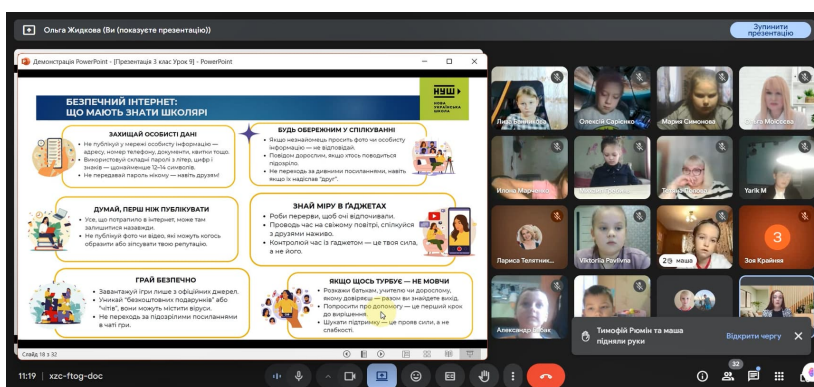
Ольга Жидкова (Ви (покажуєте презентацію))

Зупинити презентацію

Демонстрація PowerPoint - [Презентація 3 клас Урок 9] - PowerPoint

НУШ
НОВА УКРАЇНСЬКА ШКОЛА

БЕЗПЕЧНИЙ ІНТЕРНЕТ: ЩО МАЮТЬ ЗНАТИ ШКОЛЯРІ

ЗАХИЩАЙ ОСОБИСТІ ДАНІ
• Не публікуй у мережі особисту інформацію — адресу, номер телефону, документи, квитки тощо.
• Використовуй складні паролі з літер, цифр і знаків — щонайменше 12–14 символів.
• Не передавай пароль нікому — навіть друзям!

БУДЬ ОБЕРЕЖНИМ У СПІЛКУВАННІ
• Якщо незнайомець просить фото чи особисту інформацію — не відповідай.
• Повідом дорослим, якщо хтось поводиться підозріло.
• Не переходь за дивними посиланнями, навіть якщо їх надіслав "друг".

ДУМАЙ, ПЕРШ НІЖ ПУБЛІКУВАТИ
• Усе, що потрапило в інтернет, може там залишитися назавжди.
• Не публікуй фото чи відео, які можуть колись образити або зіпсувати твою репутацію.

ЗНАЙ МІРУ В ГАДЖЕТАХ
• Роби перерви, щоб очі відпочивали.
• Проводь час на свіжому повітрі, спілкуйся з друзями наживо.
• Контролюй час із гаджетом — це твоя сила, а не його.

ГРАЙ БЕЗПЕЧНО
• Завантажуй ігри лише з офіційних джерел.
• Уникай "безкоштовних подарунків" або "читів", вони можуть містити віруси.
• Не переходь за підозрілими посиланнями в чаті гри.

ЯКЩО ЩОСЬ ТУРБУЄ — НЕ МОВЧИ
• Розкажи батькам, учителю чи дорослому, якому довіряєш — разом ви знайдете вихід.
• Попросити про допомогу — це перший крок до вирішення.
• Шукати підтримку — це прояв сили, а не слабкості.

Слайд 18 з 32

Ліза Баниченко
Олексій Сарієнко
Марина Симонова
Ольга Моісєєва
Ілона Марченко
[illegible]
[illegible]
Yarik M
Лариса Телятник...
Viktoria Pavlivna
2 маша
Зоя Крайняя
3
Александр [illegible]

Тимофій Рюмін та маша підняли руки
Відкрити чергу

11:19 | xzc-ftog-doc
32